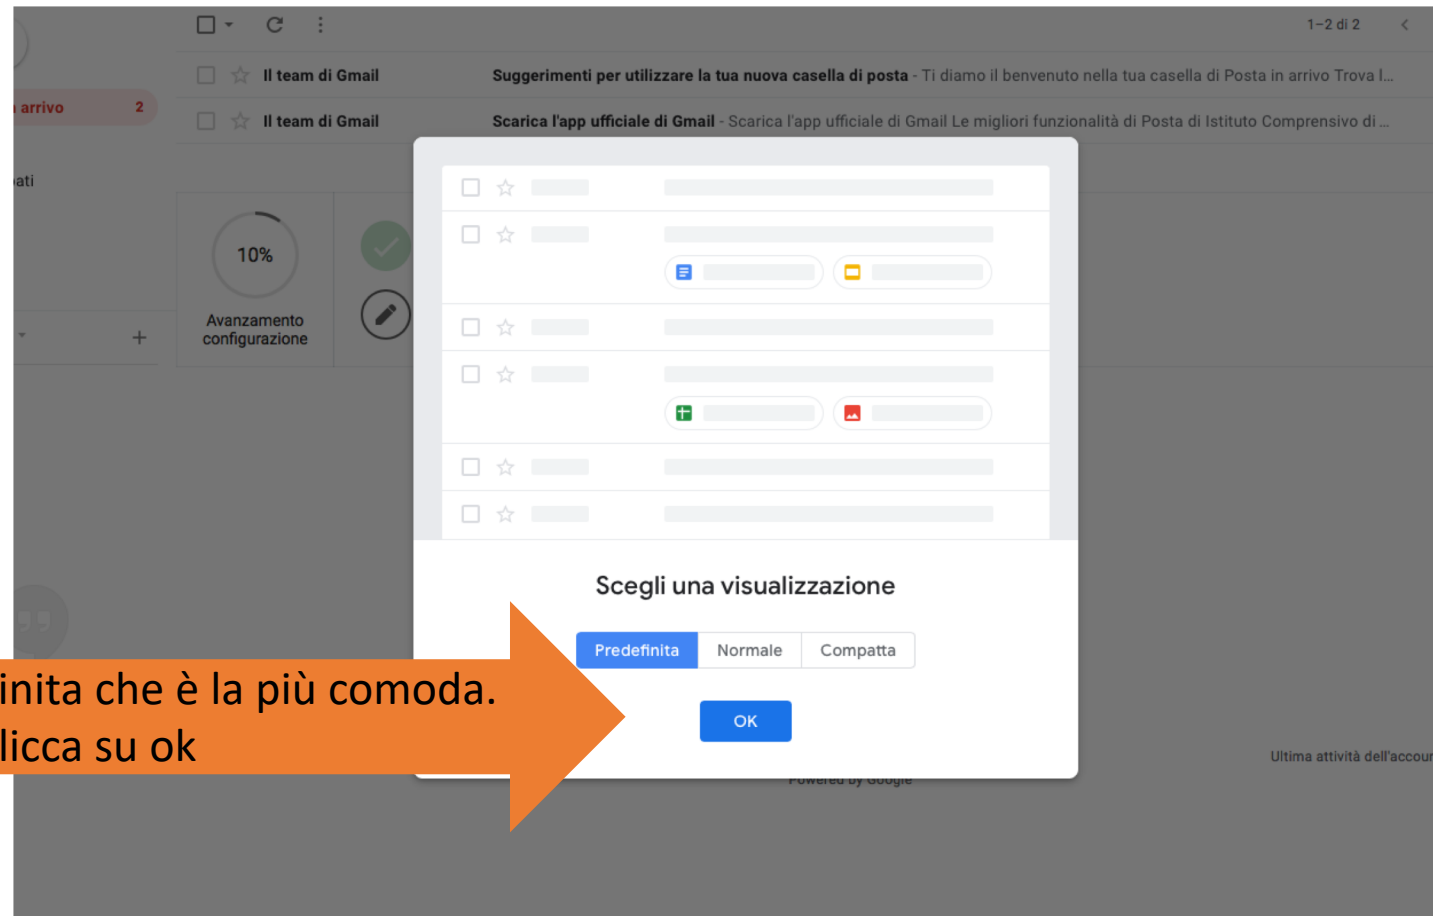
1–2 di 2

Il team di Gmail Suggerimenti per utilizzare la tua nuova casella di posta - Ti diamo il benvenuto nella tua casella di Posta in arrivo Trova l...

Il team di Gmail Scarica l'app ufficiale di Gmail - Scarica l'app ufficiale di Gmail Le migliori funzionalità di Posta di Istituto Comprensivo di ...

arrivo 2

ati

10%

Avanzamento configurazione

Scegli una visualizzazione

Predefinita Normale Compatta

OK

Ultima attività dell'accou

Powered by Google

inita che è la più comoda.
licca su ok